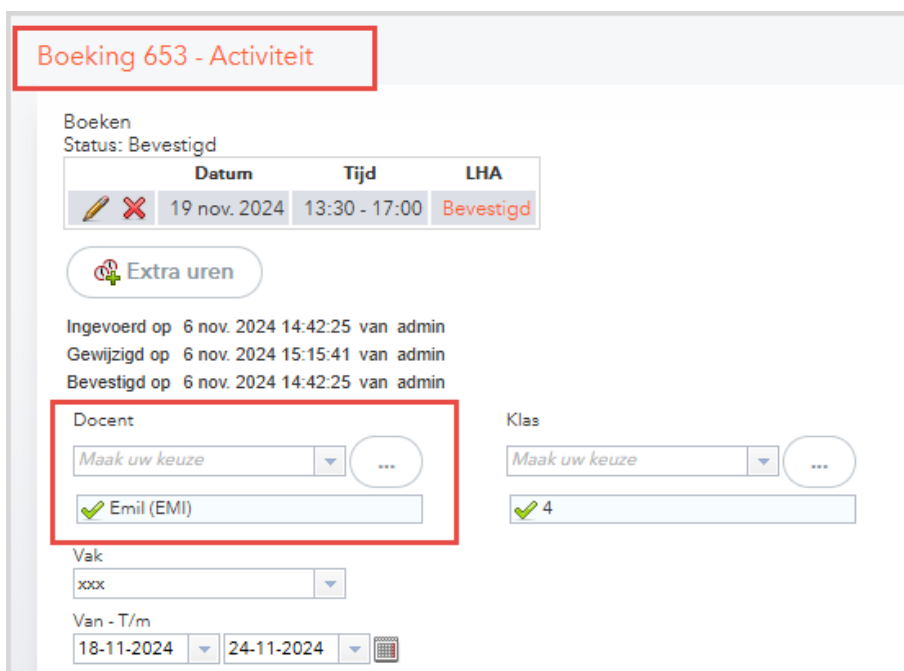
Boeking 653 - Activiteit

Boeken
Status: Bevestigd

| | Datum | Tijd | LHA |
|---|---|---|---|
| | 19 nov. 2024 | 13:30 - 17:00 | Bevestigd |

Extra uren

Ingevoerd op 6 nov. 2024 14:42:25 van admin
Gewijzigd op 6 nov. 2024 15:15:41 van admin
Bevestigd op 6 nov. 2024 14:42:25 van admin

Docent
Maak uw keuze
...
Emil (EMI)

Klas
Maak uw keuze
...
4

Vak
xxx

Van - T/m
18-11-2024
24-11-2024